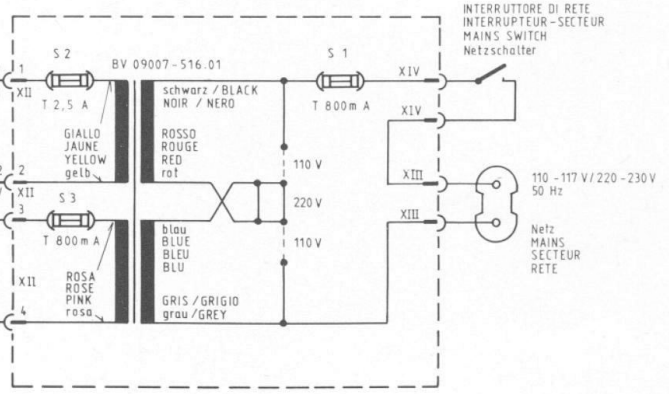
INTERRUTTORE DI RETE
INTERRUPTEUR-SECTEUR
MAINS SWITCH
Netzschalter

S 2
BV 09007-516.01
S 1
1
XII
T 2,5 A
schwarz / BLACK
NOIR / NERO
T 800 m A
XIV
XIV
GIALLO
JAUNE
YELLOW
gelb
ROSSO
ROUGE
RED
rot
110 V
2
XII
220 V
XIII
110 -117 V / 220 -230 V
50 Hz
3
S 3
T 800 m A
blau
BLUE
BLEU
BLU
110 V
XIII
Netz
MAINS
SECTEUR
RETE
XII
ROSA
ROSE
PINK
rosa
GRIS / GRIGIO
grau / GREY
4